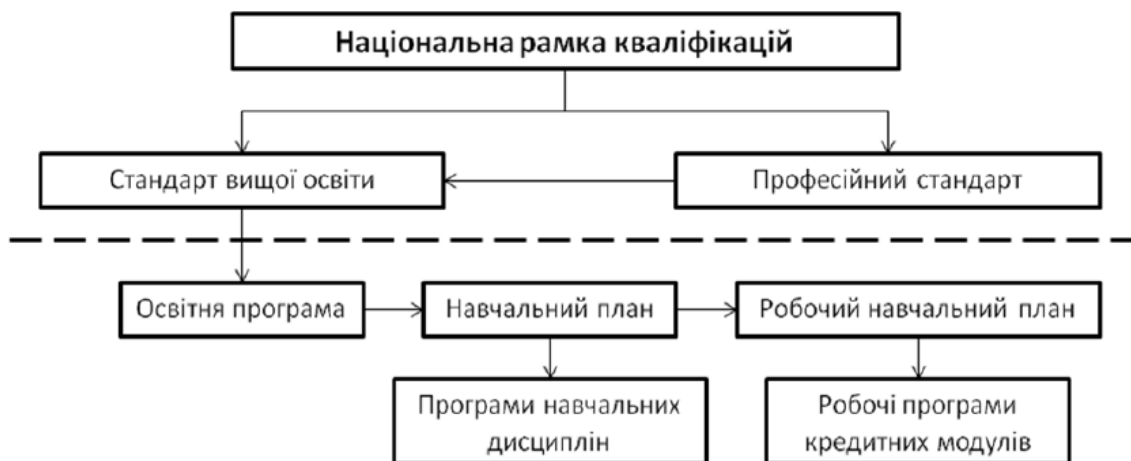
Національна рамка кваліфікацій

Стандарт вищої освіти

Професійний стандарт

Освітня програма

Навчальний план

Робочий навчальний план

Програми навчальних дисциплін

Робочі програми кредитних модулів